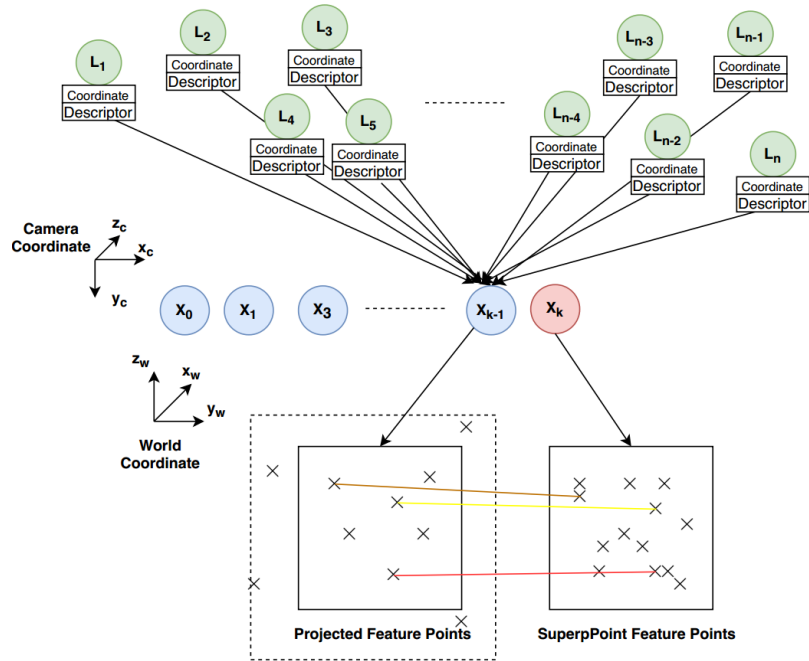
$L_1$
Coordinate
Descriptor

$L_2$
Coordinate
Descriptor

$L_3$
Coordinate
Descriptor

$L_4$
Coordinate
Descriptor

$L_5$
Coordinate
Descriptor

$L_{n-4}$
Coordinate
Descriptor

$L_{n-3}$
Coordinate
Descriptor

$L_{n-2}$
Coordinate
Descriptor

$L_{n-1}$
Coordinate
Descriptor

$L_n$
Coordinate
Descriptor

Camera Coordinate
$z_c$
$x_c$
$y_c$

$x_0$ $x_1$ $x_3$ $x_{k-1}$ $x_k$

$z_w$
$x_w$
$y_w$
World Coordinate

Projected Feature Points

SuperpPoint Feature Points